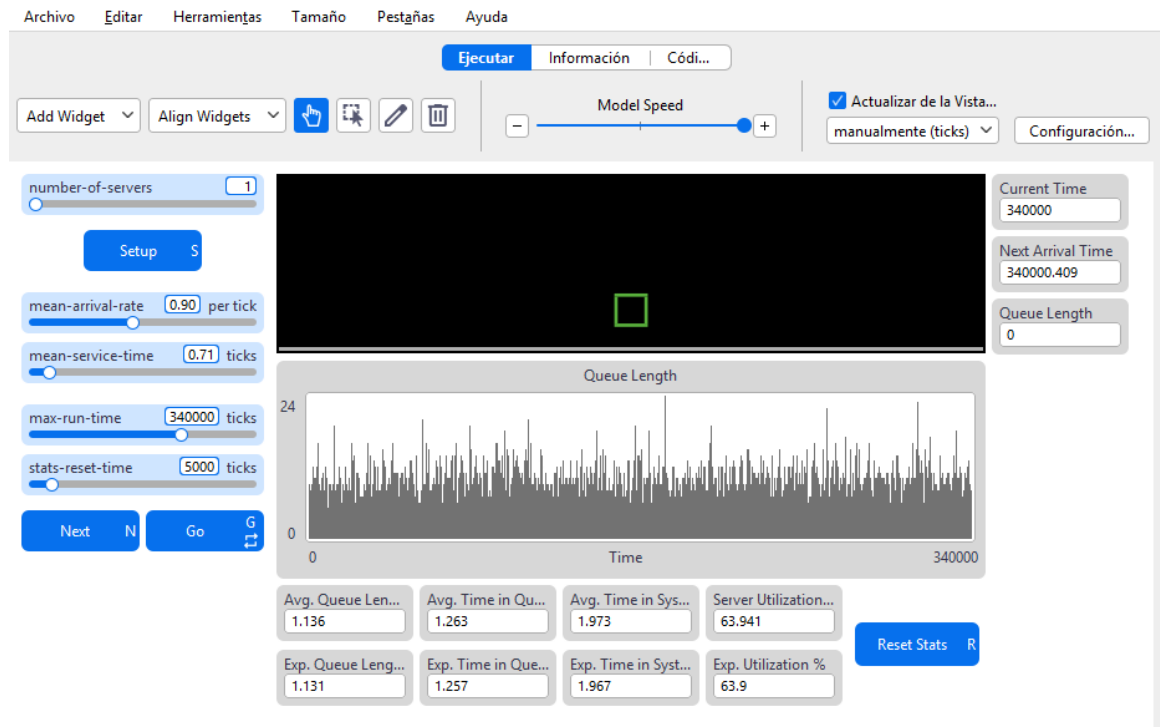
Archivo Editar Herramientas Tamaño Pestañas Ayuda

Ejecutar | Información | Códi...

Add Widget
Align Widgets

Model Speed
−
+

Actualizar de la Vista...
manualmente (ticks)
Configuración...

number-of-servers 1

Setup S

mean-arrival-rate 0.90 per tick

mean-service-time 0.71 ticks

max-run-time 340000 ticks

stats-reset-time 5000 ticks

Next N
Go G

Current Time
340000

Next Arrival Time
340000.409

Queue Length
0

Queue Length
24
0
0
Time
340000

Avg. Queue Len...
1.136
Avg. Time in Qu...
1.263
Avg. Time in Sys...
1.973
Server Utilization...
63.941

Exp. Queue Leng...
1.131
Exp. Time in Que...
1.257
Exp. Time in Syst...
1.967
Exp. Utilization %
63.9

Reset Stats R